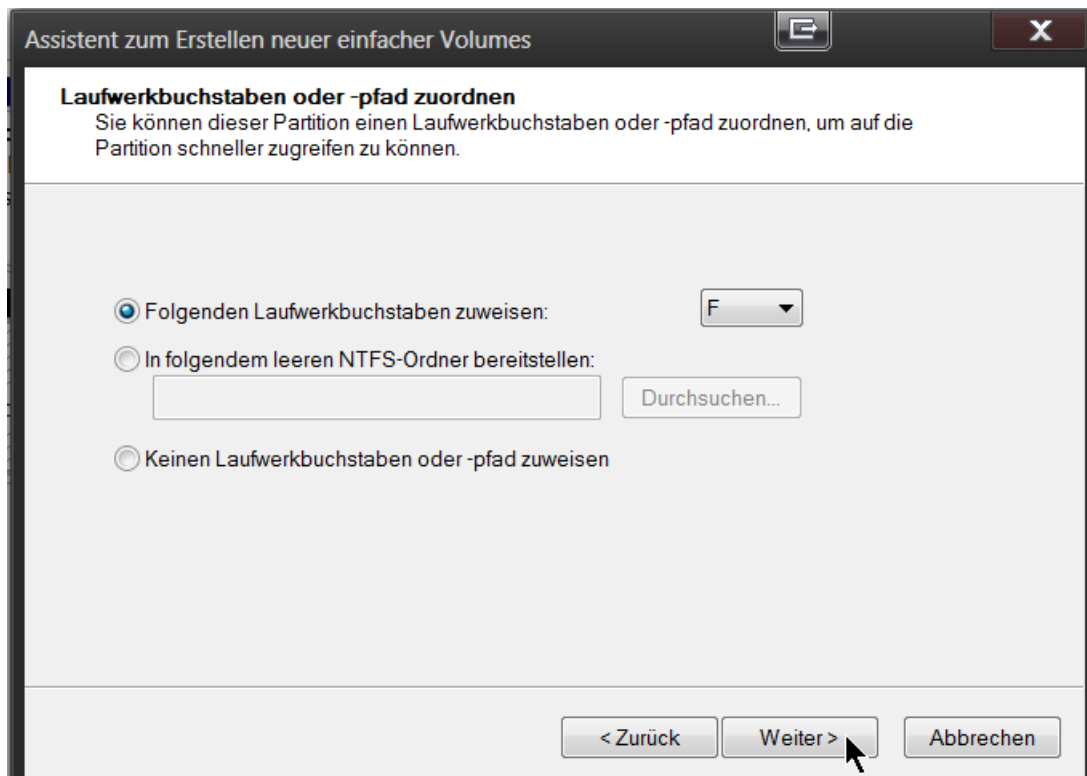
Assistent zum Erstellen neuer einfacher Volumes

X

Laufwerkbuchstaben oder -pfad zuordnen
Sie können dieser Partition einen Laufwerkbuchstaben oder -pfad zuordnen, um auf die Partition schneller zugreifen zu können.

Folgenden Laufwerkbuchstaben zuweisen:

F

In folgendem leeren NTFS-Ordner bereitstellen:

Durchsuchen...

Keinen Laufwerkbuchstaben oder -pfad zuweisen

< Zurück

Weiter >

Abbrechen